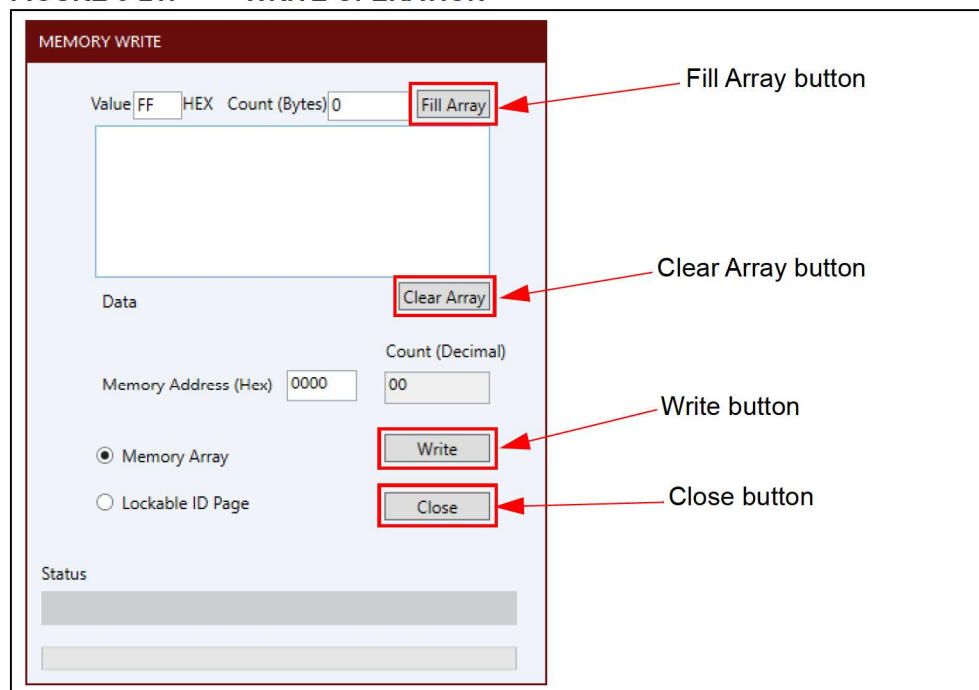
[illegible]

MEMORY WRITE

Value FF HEX Count (Bytes) 0 Fill Array

Fill Array button

Data

Clear Array

Clear Array button

Count (Decimal)

Memory Address (Hex) 0000

00

Write button

Memory Array

Write

Lockable ID Page

Close

Close button

Status